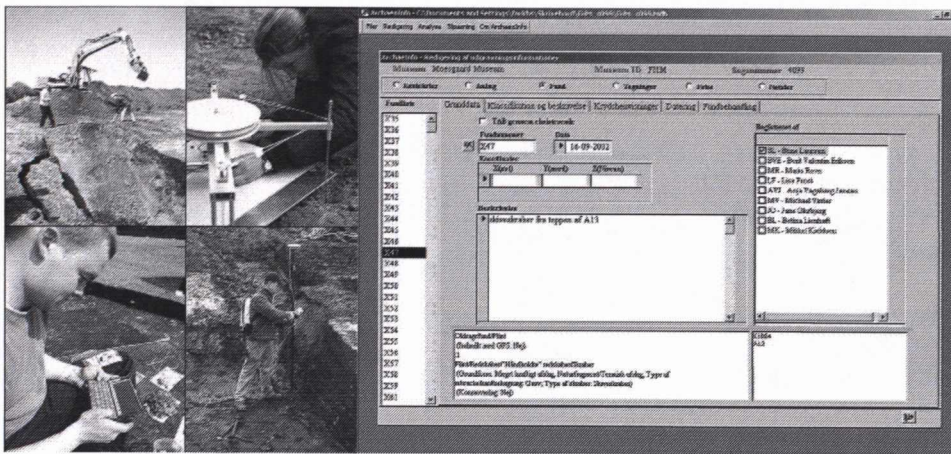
Filer Redigering Analyse Spørring Om ArchaeoInfo

Museum Moesgaard Museum Museum ID FHM Sagsnummer 4099

Anlæg Fund Tegninger Foto Prøver

Fundliste

X35
X36
X37
X38
X39
X40
X41
X42
X43
X44
X45
X46
X47
X48
X49
X50
X51
X52
X53
X54
X55
X56
X57
X58
X59
X60

Grunddata | Klassifikation og beskrivelse | Krydshenvisninger | Datering | Fundbehandling

Tolk genstandskategori

Fundnummer X47
Dato 16-09-2002

Koordinater
X(øst) Y(nord) Z(Højde)

Beskrivelse
skiveskraber fra toppen af A13

Registreret af
SL - Stine Larsen
BVE - Bent Valentin Eriksen
MR - Maja Rom
LF - Lise Frost
AVJ - Anja Vogelsang Jensen
MV - Michael Vetter
JG - Jens Ghafoury
BL - Bettina Lindhardt
MK - Mikkel Kieldsen

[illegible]
(Indmålt: med GPS: Nej)
1
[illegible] "Flint" skiveskraber
(Grundform: Meget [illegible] afslag, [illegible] afslag, Type af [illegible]: Grov, Type af skraber: Skiveskraber)
(Konservering: Nej)

A13